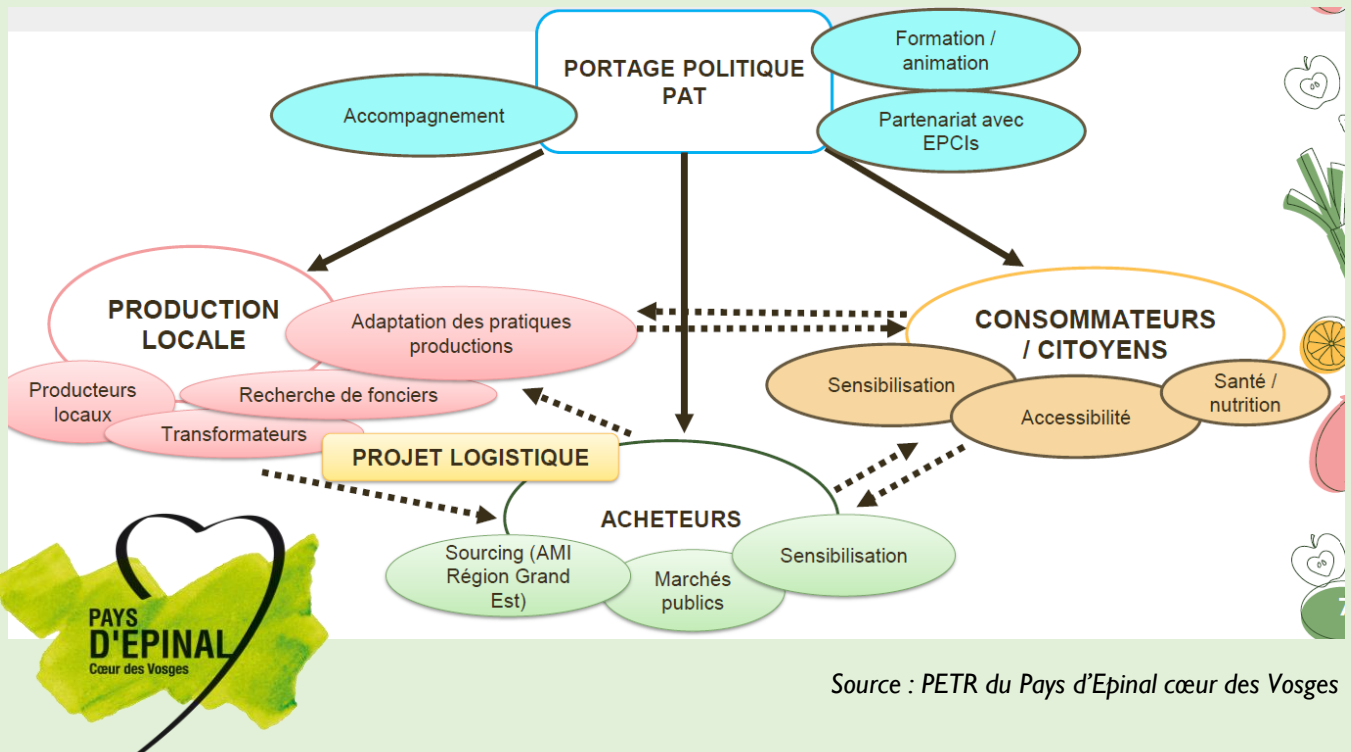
PORTAGE POLITIQUE PAT

Formation / animation

Accompagnement

Partenariat avec EPCIs

PRODUCTION LOCALE

Adaptation des pratiques productions

Producteurs locaux

Recherche de fonciers

Transformateurs

CONSOMMATEURS / CITOYENS

Sensibilisation

Accessibilité

Santé / nutrition

PROJET LOGISTIQUE

ACHETEURS

Sourcing (AMI Région Grand Est)

Marchés publics

Sensibilisation

7

PAYS D'EPINAL Cœur des Vosges

Source : PETR du Pays d'Epinal cœur des Vosges